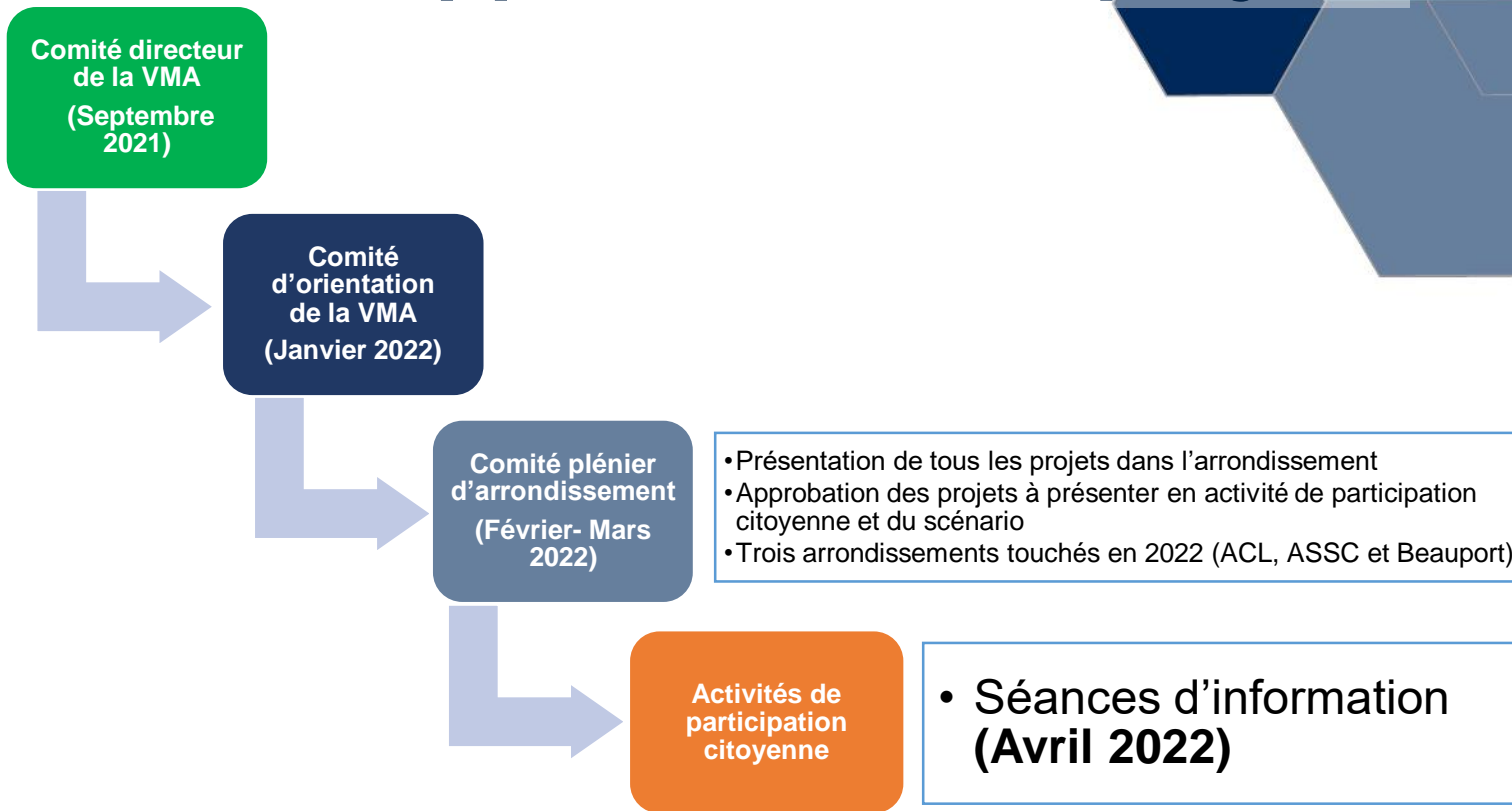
Comité directeur de la VMA (Septembre 2021)

Comité d'orientation de la VMA (Janvier 2022)

Comité plénier d'arrondissement (Février- Mars 2022)

• Présentation de tous les projets dans l'arrondissement
• Approbation des projets à présenter en activité de participation citoyenne et du scénario
• Trois arrondissements touchés en 2022 (ACL, ASSC et Beauport)

Activités de participation citoyenne

• Séances d'information **(Avril 2022)**